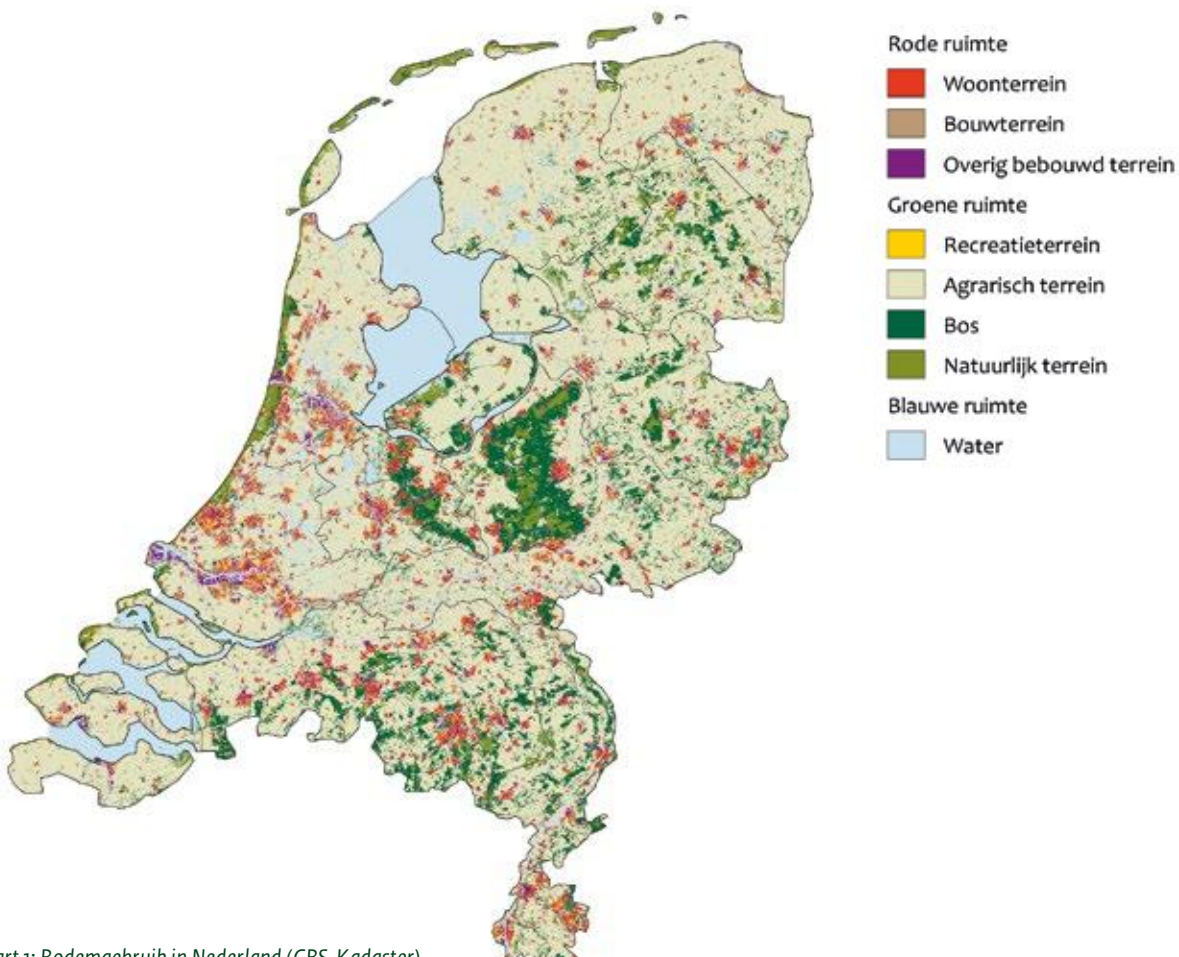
Rode ruimte
Woonterrein
Bouwterrein
Overig bebouwd terrein
Groene ruimte
Recreatieterrein
Agrarisch terrein
Bos
Natuurlijk terrein
Blauwe ruimte
Water

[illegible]art 1: Bodemgebruik in Nederland (CBS, Kadaster)